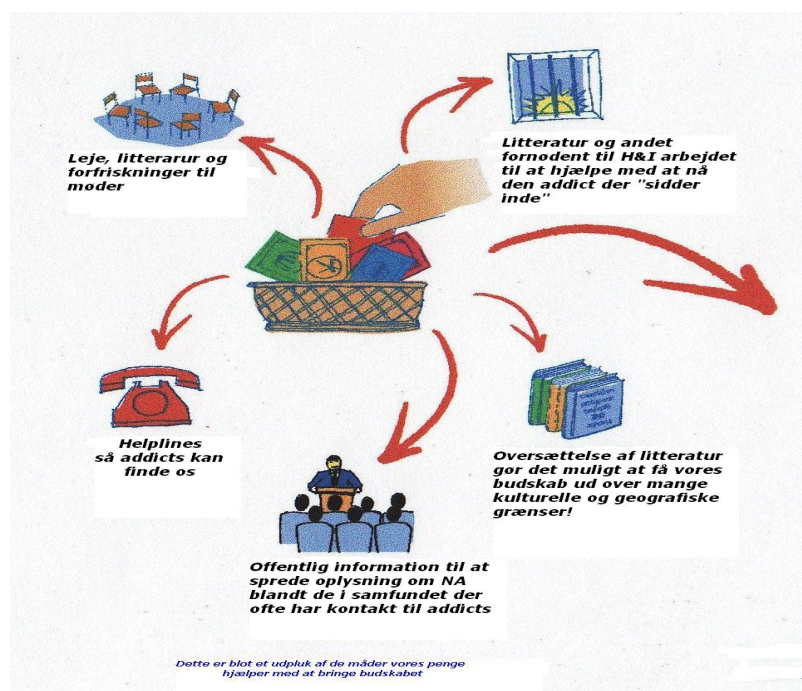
Leje, litterarur og forfriskninger til møder

Litteratur og andet fornodent til H&I arbejdet til at hjælpe med at nå den addict der "sidder inde"

Helplines så addicts kan finde os

Oversættelse af litteratur gør det muligt at få vores budskab ud over mange kulturelle og geografiske grænser!

Offentlig information til at sprede oplysning om NA blandt de i samfundet der ofte har kontakt til addicts

Dette er blot et udpluk af de måder vores penge hjælper med at bringe budskabet